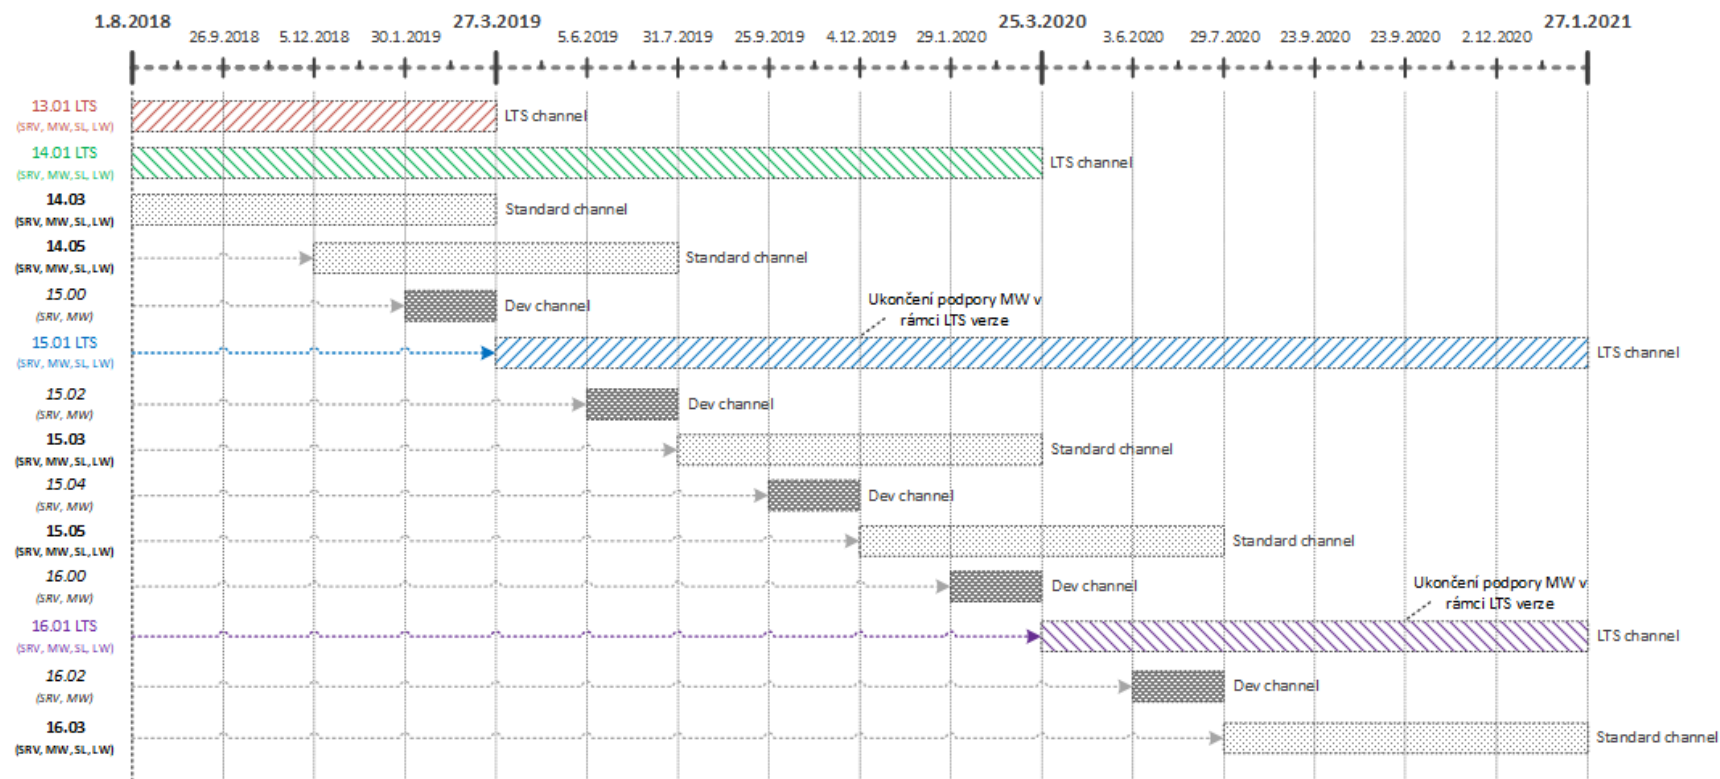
1.8.2018 26.9.2018 5.12.2018 30.1.2019 27.3.2019 5.6.2019 31.7.2019 25.9.2019 4.12.2019 29.1.2020 25.3.2020 3.6.2020 29.7.2020 23.9.2020 23.9.2020 2.12.2020 27.1.2021

13.01 LTS
(SRV, MW, SL, LW)
LTS channel

14.01 LTS
(SRV, MW, SL, LW)
LTS channel

14.03
(SRV, MW, SL, LW)
Standard channel

14.05
(SRV, MW, SL, LW)
Standard channel

15.00
(SRV, MW)
Dev channel

Ukončení podpory MW v rámci LTS verze

15.01 LTS
(SRV, MW, SL, LW)
LTS channel

15.02
(SRV, MW)
Dev channel

15.03
(SRV, MW, SL, LW)
Standard channel

15.04
(SRV, MW)
Dev channel

15.05
(SRV, MW, SL, LW)
Standard channel

16.00
(SRV, MW)
Dev channel

Ukončení podpory MW v rámci LTS verze

16.01 LTS
(SRV, MW, SL, LW)
LTS channel

16.02
(SRV, MW)
Dev channel

16.03
(SRV, MW, SL, LW)
Standard channel